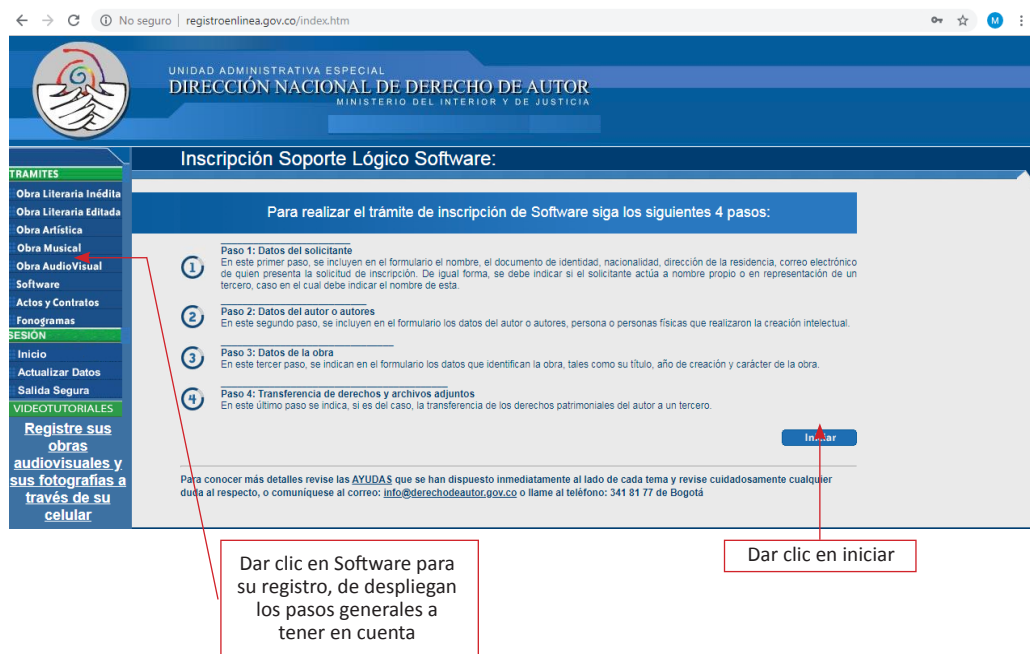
No seguro | registroenlinea.gov.co/index.htm

M

UNIDAD ADMINISTRATIVA ESPECIAL
DIRECCIÓN NACIONAL DE DERECHO DE AUTOR
MINISTERIO DEL INTERIOR Y DE JUSTICIA

TRAMITES
Obra Literaria Inédita
Obra Literaria Editada
Obra Artística
Obra Musical
Obra AudioVisual
Software
Actos y Contratos
Fonogramas
SESIÓN
Inicio
Actualizar Datos
Salida Segura
VIDEOTUTORIALES
Registre sus obras audiovisuales y sus fotografías a través de su celular

Inscripción Soporte Lógico Software:

Para realizar el trámite de inscripción de Software siga los siguientes 4 pasos:

1 Paso 1: Datos del solicitante
En este primer paso, se incluyen en el formulario el nombre, el documento de identidad, nacionalidad, dirección de la residencia, correo electrónico de quien presenta la solicitud de inscripción. De igual forma, se debe indicar si el solicitante actúa a nombre propio o en representación de un tercero, caso en el cual debe indicar el nombre de esta.

2 Paso 2: Datos del autor o autores
En este segundo paso, se incluyen en el formulario los datos del autor o autores, persona o personas físicas que realizaron la creación intelectual.

3 Paso 3: Datos de la obra
En este tercer paso, se indican en el formulario los datos que identifican la obra, tales como su título, año de creación y carácter de la obra.

4 Paso 4: Transferencia de derechos y archivos adjuntos
En este último paso se indica, si es del caso, la transferencia de los derechos patrimoniales del autor a un tercero.

Iniciar

Para conocer más detalles revise las AYUDAS que se han dispuesto inmediatamente al lado de cada tema y revise cuidadosamente cualquier duda al respecto, o comuníquese al correo: info@derechodeautor.gov.co o llame al teléfono: 341 81 77 de Bogotá

Dar clic en Software para su registro, de despliegan los pasos generales a tener en cuenta

Dar clic en iniciar